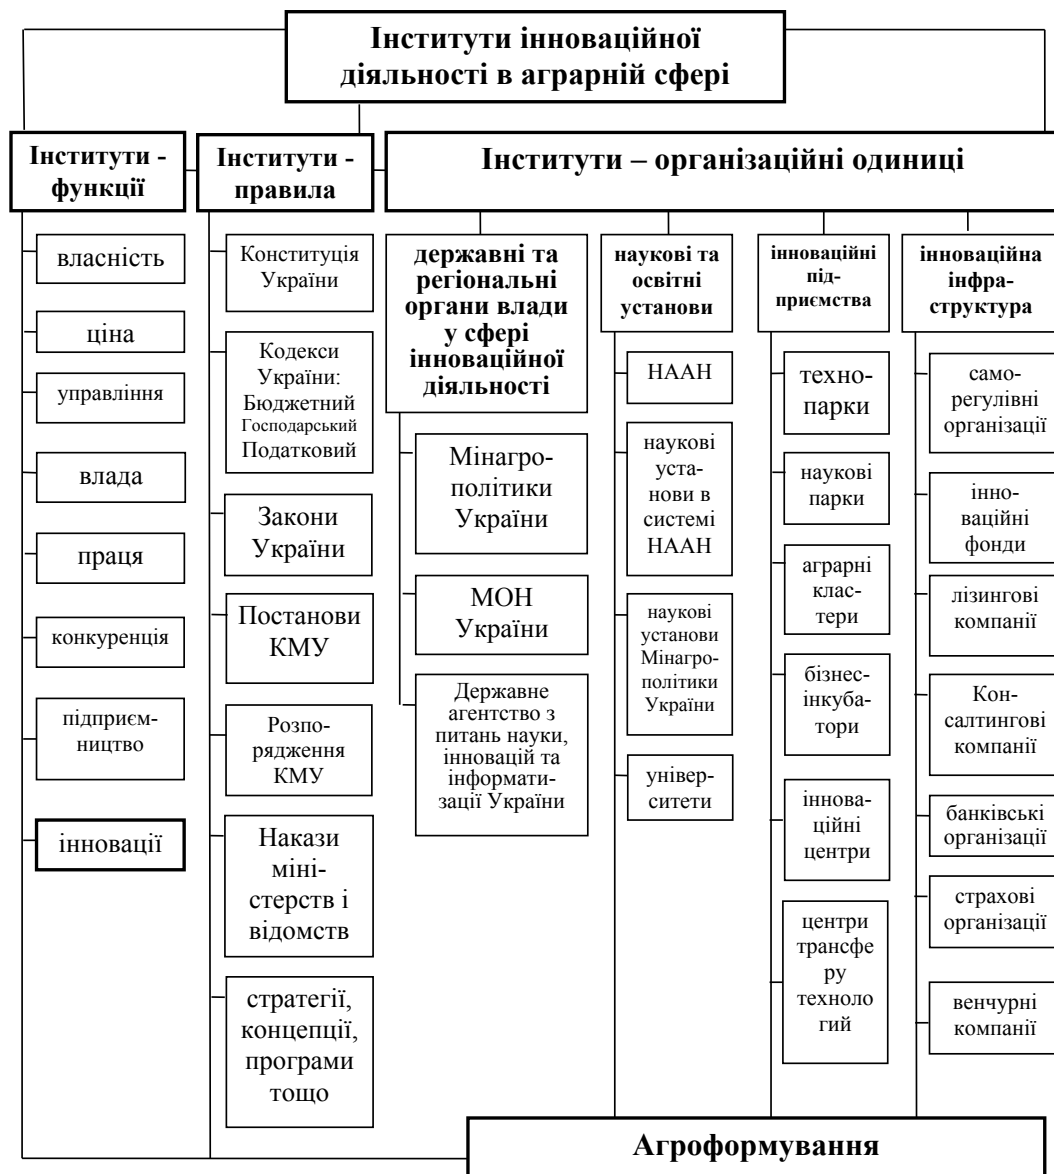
Інститути інноваційної діяльності в аграрній сфері

Інститути - функції

власність

ціна

управління

влада

праця

конкуренція

підприємництво

інновації

Інститути - правила

Конституція України

Кодекси України: Бюджетний Господарський Податковий

Закони України

Постанови КМУ

Розпорядження КМУ

Накази міністерств і відомств

стратегії, концепції, програми тощо

Інститути – організаційні одиниці

державні та регіональні органи влади у сфері інноваційної діяльності

Мінагрополітики України

МОН України

Державне агентство з питань науки, інновацій та інформатизації України

наукові та освітні установи

НААН

наукові установи в системі НААН

наукові установи Мінагрополітики України

університети

інноваційні підприємства

технопарки

наукові парки

аграрні кластери

бізнес-інкубатори

інноваційні центри

центри трансферу технологій

інноваційна інфраструктура

саморегулівні організації

інноваційні фонди

лізингові компанії

Консалтингові компанії

банківські організації

страхові організації

венчурні компанії

Агроформування